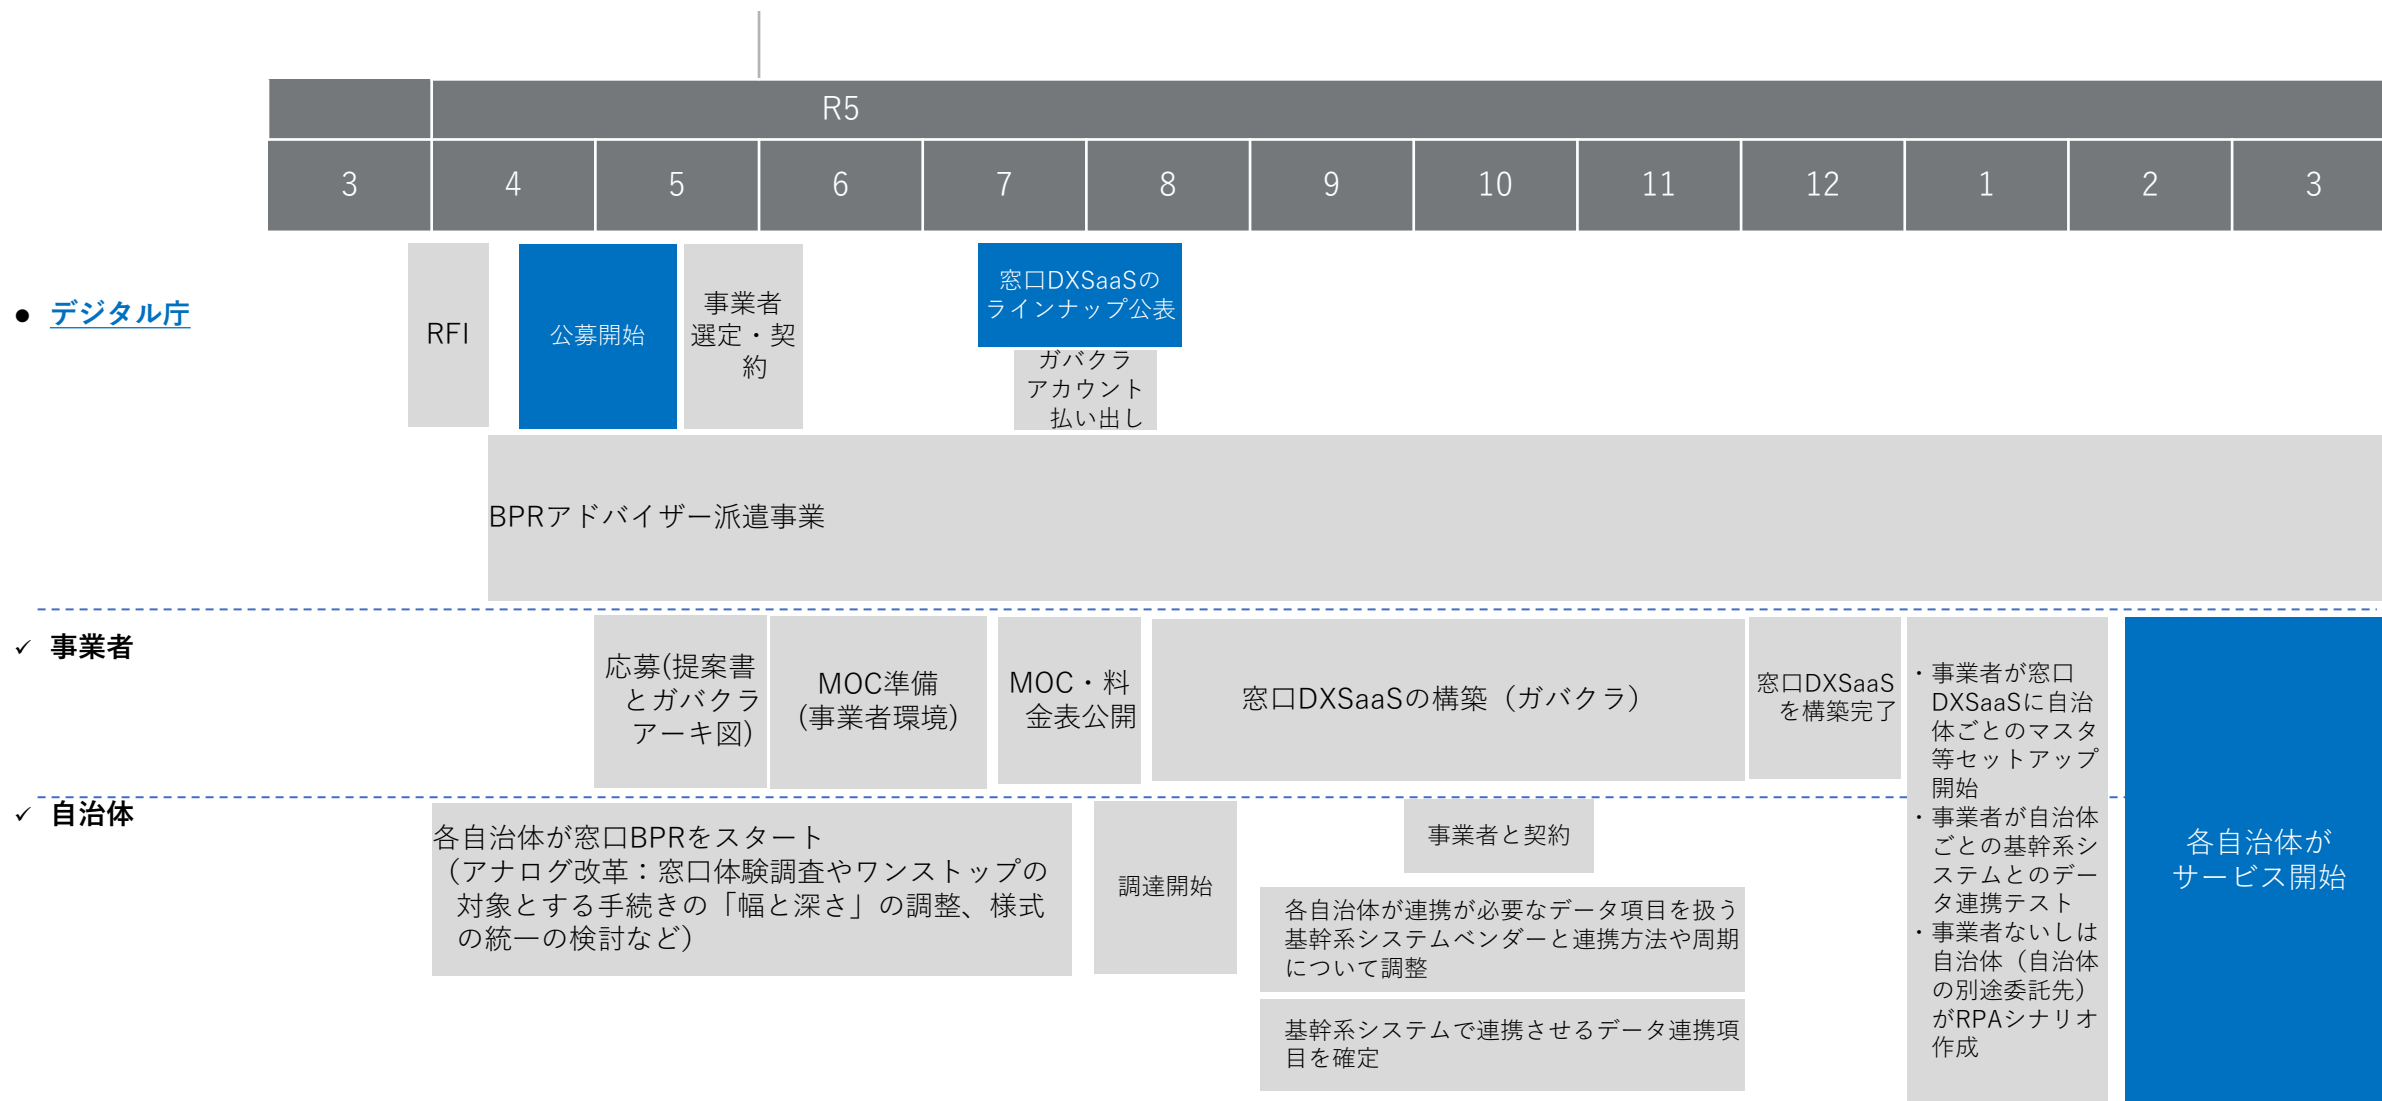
R5

| 3 | 4 | 5 | 6 | 7 | 8 | 9 | 10 | 11 | 12 | 1 | 2 | 3 |
|---|---|---|---|---|---|---|---|---|---|---|---|---|

● デジタル庁

RFI

公募開始

事業者選定・契約

窓口DXSaaSのラインナップ公表

ガバクラアカウント払い出し

BPRアドバイザー派遣事業

✓ 事業者

応募(提案書とガバクラアーキ図)

MOC準備(事業者環境)

MOC・料金表公開

窓口DXSaaSの構築（ガバクラ）

窓口DXSaaSを構築完了

・事業者が窓口DXSaaSに自治体ごとのマスタ等セットアップ開始
・事業者が自治体ごとの基幹系システムとのデータ連携テスト
・事業者ないしは自治体（自治体の別途委託先）がRPAシナリオ作成

各自治体がサービス開始

✓ 自治体

各自治体が窓口BPRをスタート（アナログ改革：窓口体験調査やワンストップの対象とする手続きの「幅と深さ」の調整、様式の統一の検討など）

調達開始

事業者と契約

各自治体が連携が必要なデータ項目を扱う基幹系システムベンダーと連携方法や周期について調整

基幹系システムで連携させるデータ連携項目を確定